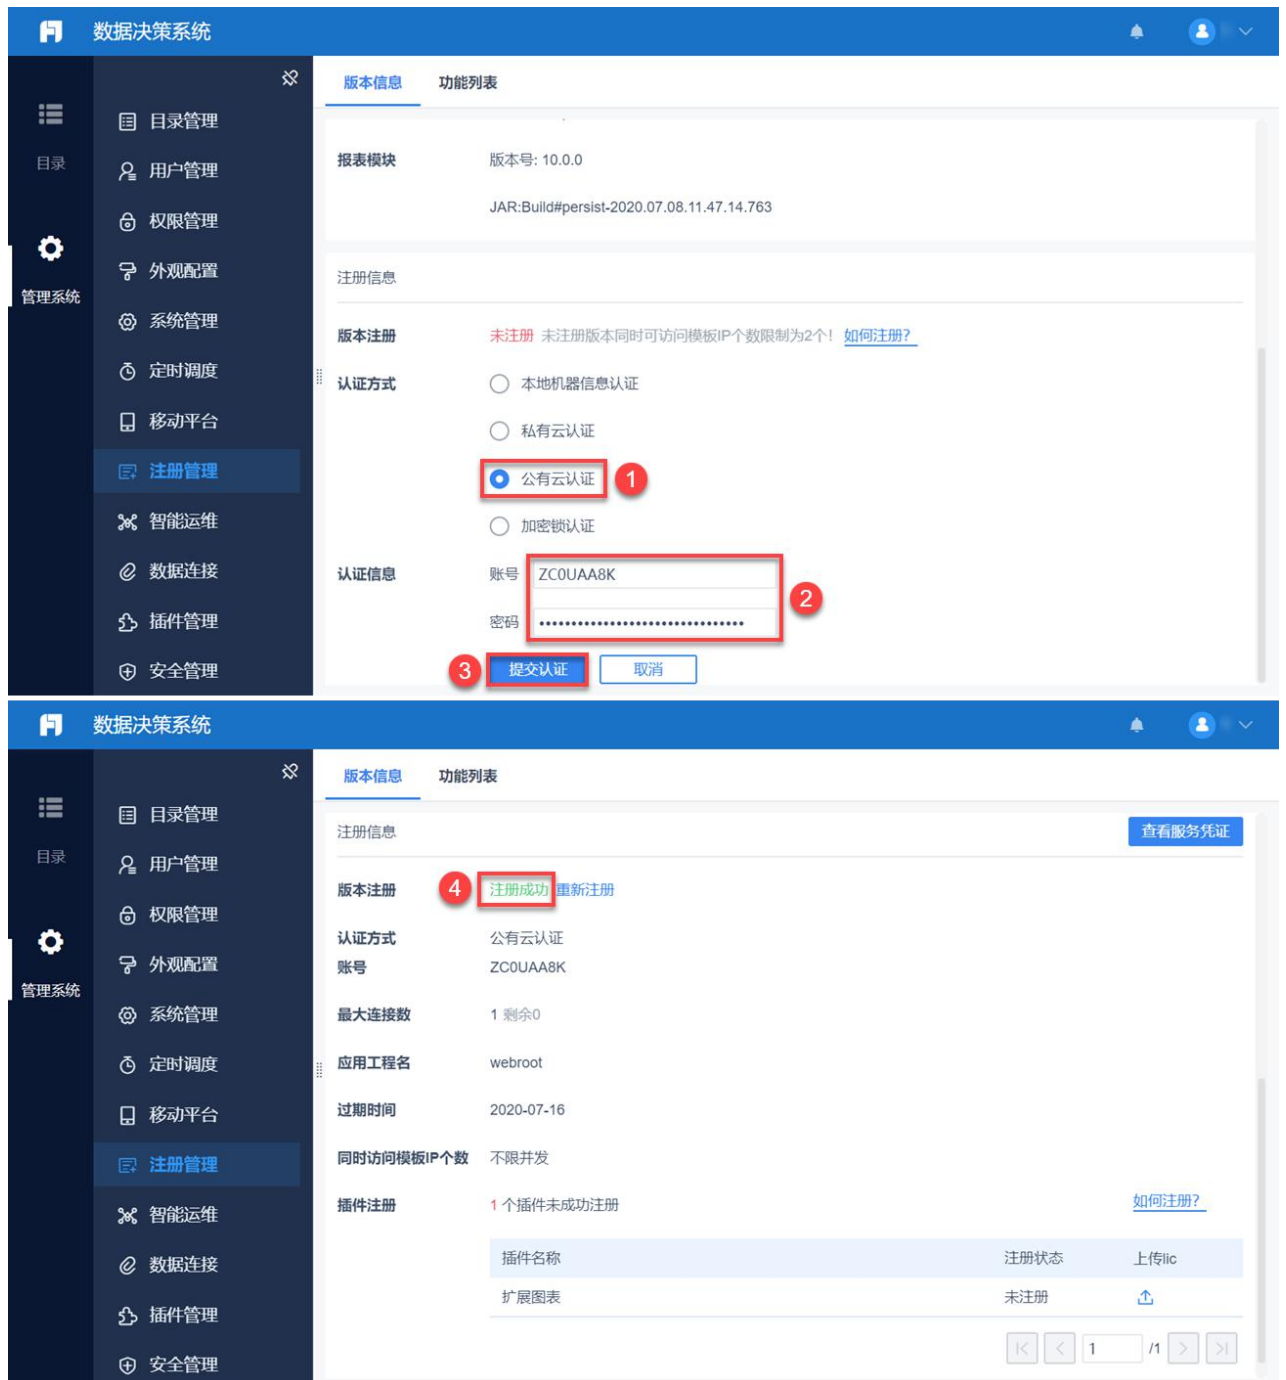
数据决策系统

目录
管理系统

目录管理
用户管理
权限管理
外观配置
系统管理
定时调度
移动平台
注册管理
智能运维
数据连接
插件管理
安全管理

版本信息 功能列表

报表模块 版本号: 10.0.0
JAR:Build#persist-2020.07.08.11.47.14.763

注册信息

版本注册 未注册 未注册版本同时可访问模板IP个数限制为2个! 如何注册?

认证方式 本地机器信息认证
私有云认证
公有云认证 1
加密锁认证

认证信息 账号 ZCOUAA8K
密码 •••••••••••••••••••••••••••••• 2

3 提交认证 取消

数据决策系统

目录
管理系统

目录管理
用户管理
权限管理
外观配置
系统管理
定时调度
移动平台
注册管理
智能运维
数据连接
插件管理
安全管理

版本信息 功能列表

注册信息 查看服务凭证

版本注册 4 注册成功 重新注册

认证方式 公有云认证
账号 ZCOUAA8K

最大连接数 1 剩余0

应用工程名 webroot

过期时间 2020-07-16

同时访问模板IP个数 不限并发

插件注册 1 个插件未成功注册 如何注册?

| 插件名称 | 注册状态 | 上传lic |
|---|---|---|
| 扩展图表 | 未注册 | |

1 /1